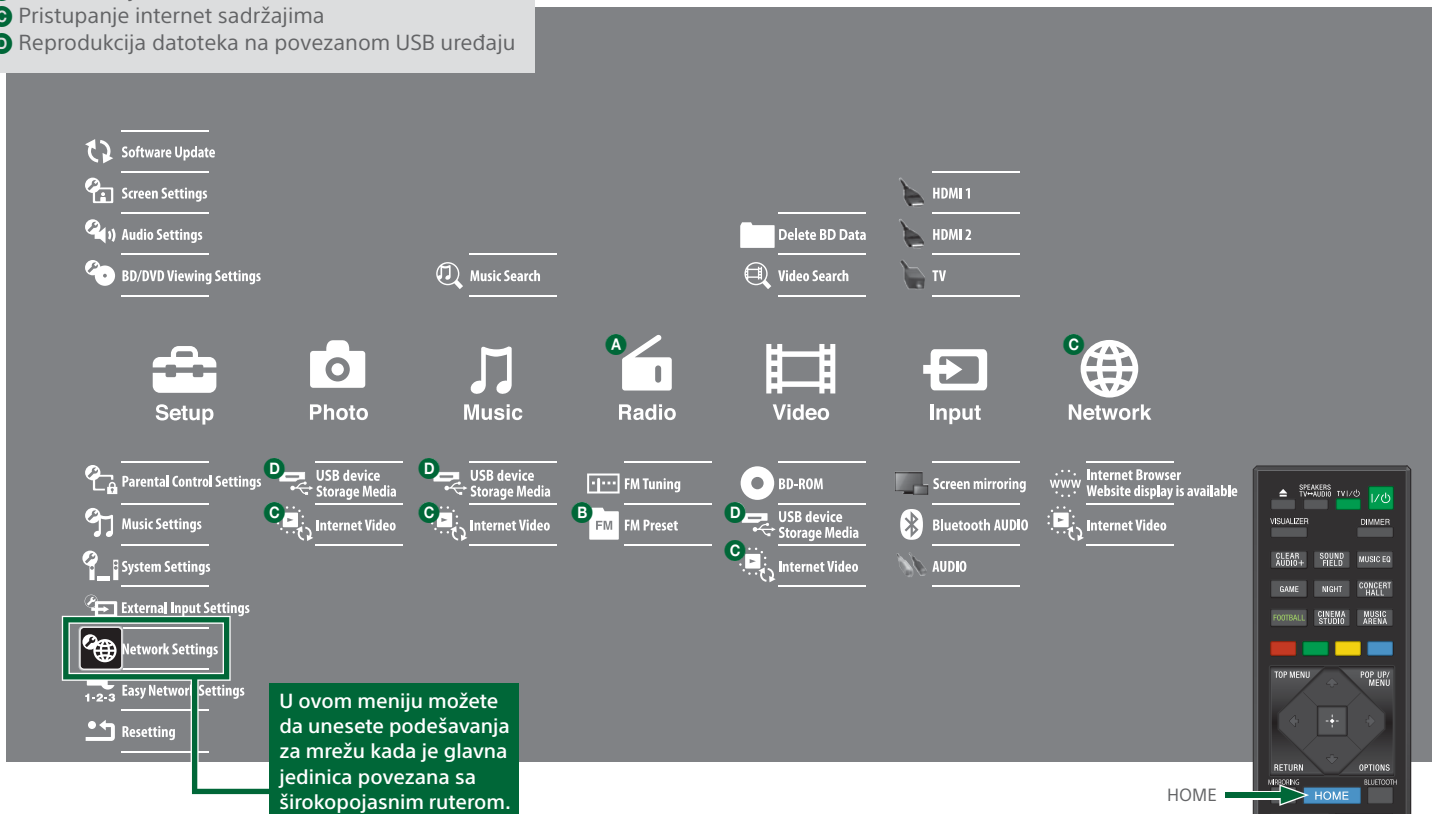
C Pristupanje internet sadržajima
D Reprodukcija datoteka na povezanom USB uređaju

Software Update
Screen Settings
Audio Settings
BD/DVD Viewing Settings

Music Search

Delete BD Data
Video Search

HDMI 1
HDMI 2
TV

Setup
Photo
Music
A Radio
Video
Input
C Network

Parental Control Settings
Music Settings
System Settings
External Input Settings
Network Settings
Easy Network Settings
Resetting

D USB device Storage Media
C Internet Video

D USB device Storage Media
C Internet Video

FM Tuning
B FM Preset

BD-ROM
D USB device Storage Media
C Internet Video

Screen mirroring
Bluetooth AUDIO
AUDIO

Internet Browser Website display is available
Internet Video

U ovom meniju možete da unesete podešavanja za mrežu kada je glavna jedinica povezana sa širokopojasnim ruterom.

SPEAKERS TV↔AUDIO
TV I/⏻
I/⏻
VISUALIZER
DIMMER
CLEAR AUDIO+
SOUND FIELD
MUSIC EQ
GAME
NIGHT
CONCERT HALL
FOOTBALL
CINEMA STUDIO
MUSIC ARENA
TOP MENU
POP UP/ MENU
RETURN
OPTIONS
MIRRORING
BLUETOOTH
HOME

HOME